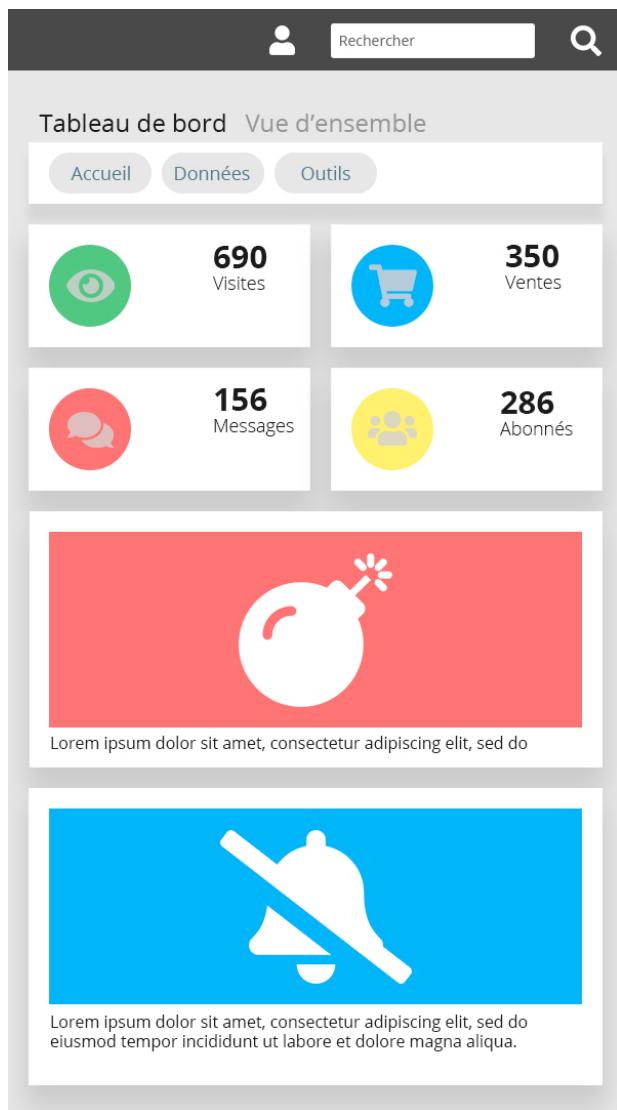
Rechercher

Tableau de bord Vue d’ensemble

Accueil Données Outils

690
Visites

350
Ventes

156
Messages

286
Abonnés

Lorem ipsum dolor sit amet, consectetur adipiscing elit, sed do

Lorem ipsum dolor sit amet, consectetur adipiscing elit, sed do eiusmod tempor incididunt ut labore et dolore magna aliqua.